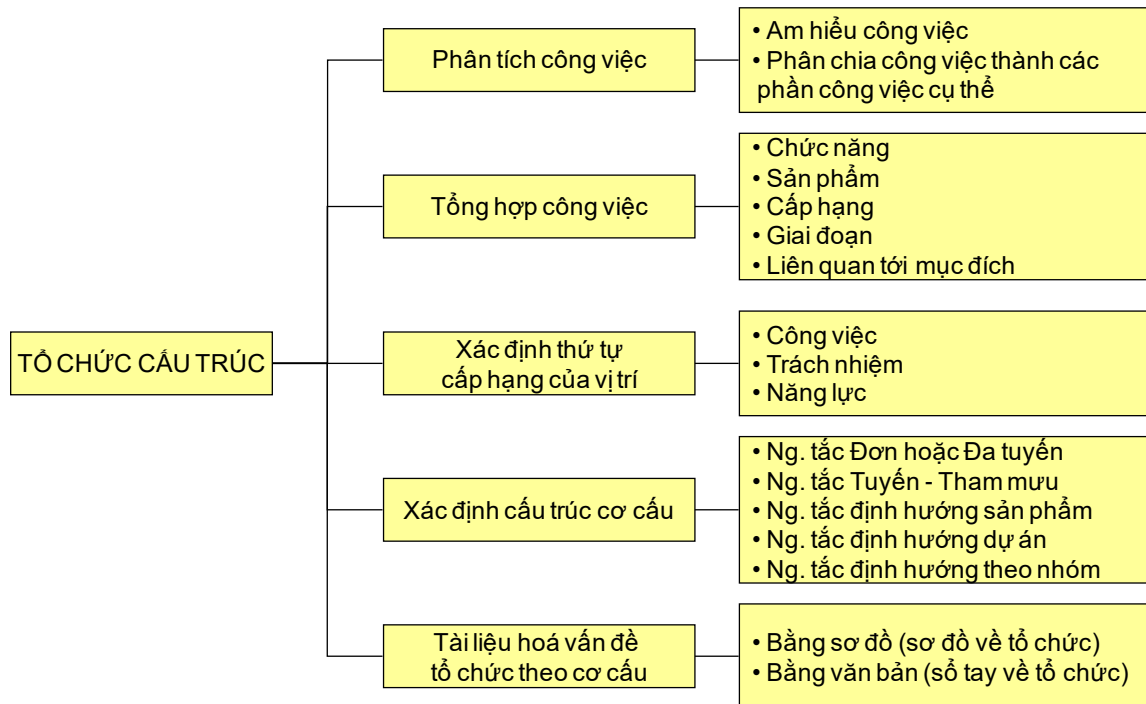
TỔ CHỨC CẤU TRÚC

Phân tích công việc

• Am hiểu công việc
• Phân chia công việc thành các phần công việc cụ thể

Tổng hợp công việc

• Chức năng
• Sản phẩm
• Cấp hạng
• Giai đoạn
• Liên quan tới mục đích

Xác định thứ tự cấp hạng của vị trí

• Công việc
• Trách nhiệm
• Năng lực

Xác định cấu trúc cơ cấu

• Ng. tắc Đơn hoặc Đa tuyến
• Ng. tắc Tuyến - Tham mưu
• Ng. tắc định hướng sản phẩm
• Ng. tắc định hướng dự án
• Ng. tắc định hướng theo nhóm

Tài liệu hoá vấn đề tổ chức theo cơ cấu

• Bằng sơ đồ (sơ đồ về tổ chức)
• Bằng văn bản (sổ tay về tổ chức)